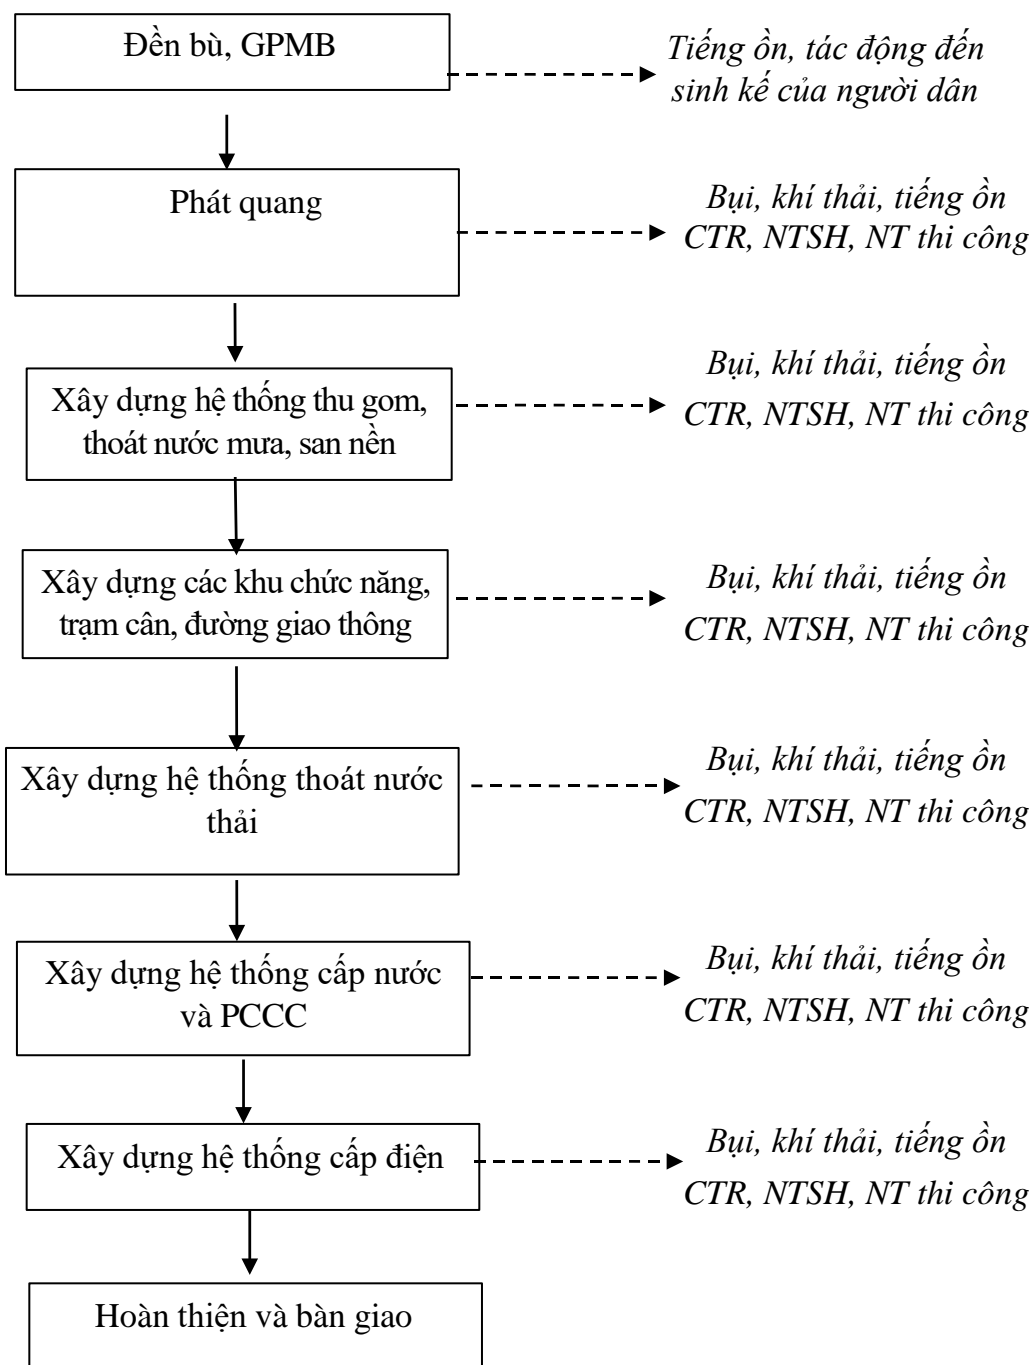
Đền bù, GPMB

Tiếng ồn, tác động đến sinh kế của người dân

Phát quang

Bụi, khí thải, tiếng ồn CTR, NTSH, NT thi công

Xây dựng hệ thống thu gom, thoát nước mưa, san nền

Bụi, khí thải, tiếng ồn CTR, NTSH, NT thi công

Xây dựng các khu chức năng, trạm cân, đường giao thông

Bụi, khí thải, tiếng ồn CTR, NTSH, NT thi công

Xây dựng hệ thống thoát nước thải

Bụi, khí thải, tiếng ồn CTR, NTSH, NT thi công

Xây dựng hệ thống cấp nước và PCCC

Bụi, khí thải, tiếng ồn CTR, NTSH, NT thi công

Xây dựng hệ thống cấp điện

Bụi, khí thải, tiếng ồn CTR, NTSH, NT thi công

Hoàn thiện và bàn giao